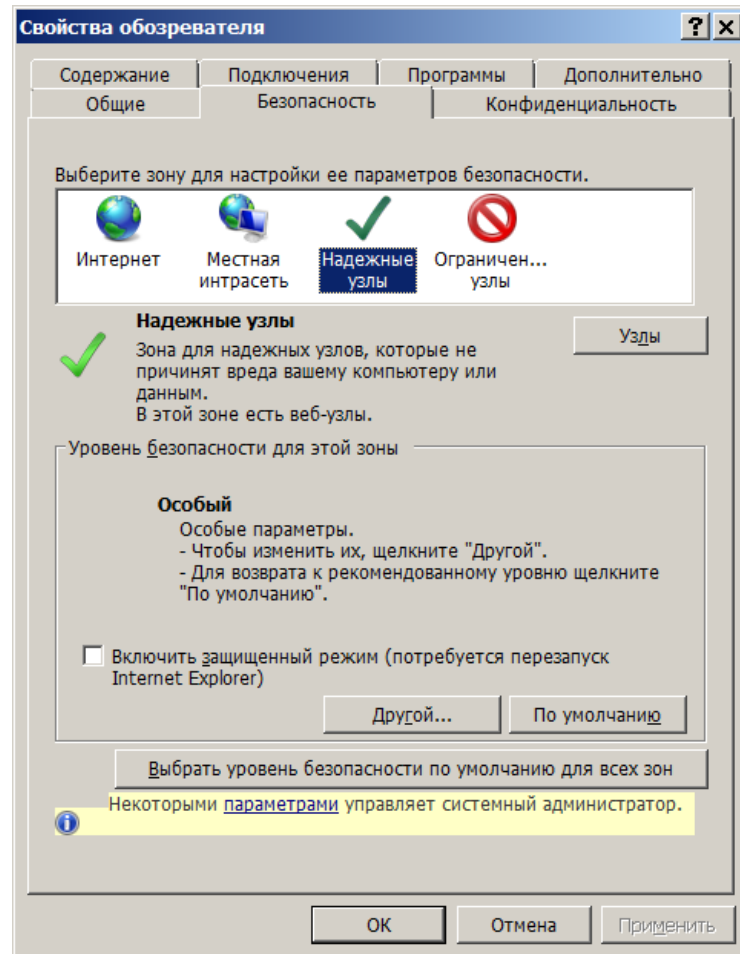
Свойства обозревателя

? X

Содержание | Подключения | Программы | Дополнительно

Общие | Безопасность | Конфиденциальность

Выберите зону для настройки ее параметров безопасности.

Интернет

Местная интрасеть

Надежные узлы

Ограничен... узлы

Надежные узлы

Зона для надежных узлов, которые не причинят вреда вашему компьютеру или данным.
В этой зоне есть веб-узлы.

Узлы

Уровень безопасности для этой зоны

Особый

Особые параметры.
- Чтобы изменить их, щелкните "Другой".
- Для возврата к рекомендованному уровню щелкните "По умолчанию".

Включить защищенный режим (потребуется перезапуск Internet Explorer)

Другой...

По умолчанию

Выбрать уровень безопасности по умолчанию для всех зон

Некоторыми параметрами управляет системный администратор.

OK

Отмена

Применить